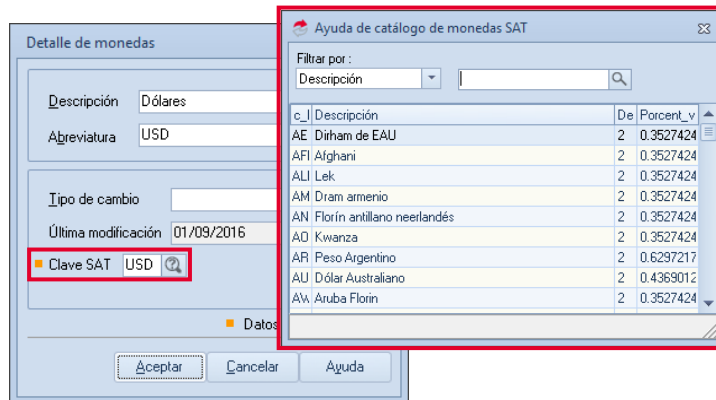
Detalle de monedas

Descripción Dólares
Abreviatura USD

Tipo de cambio
Última modificación 01/09/2016

Clave SAT USD

Datos

Aceptar Cancelar Ayuda

Ayuda de catálogo de monedas SAT

Filtrar por :
Descripción

| c_l | Descripción | De | Porcent_v |
|---|---|---|---|
| AE | Dirham de EAU | 2 | 0.3527424 |
| AFI | Afghani | 2 | 0.3527424 |
| ALI | Lek | 2 | 0.3527424 |
| AM | Dram armenio | 2 | 0.3527424 |
| AN | Florín antillano neerlandés | 2 | 0.3527424 |
| AO | Kwanza | 2 | 0.3527424 |
| AR | Peso Argentino | 2 | 0.6297217 |
| AU | Dólar Australiano | 2 | 0.4369012 |
| AW | Aruba Florin | 2 | 0.3527424 |